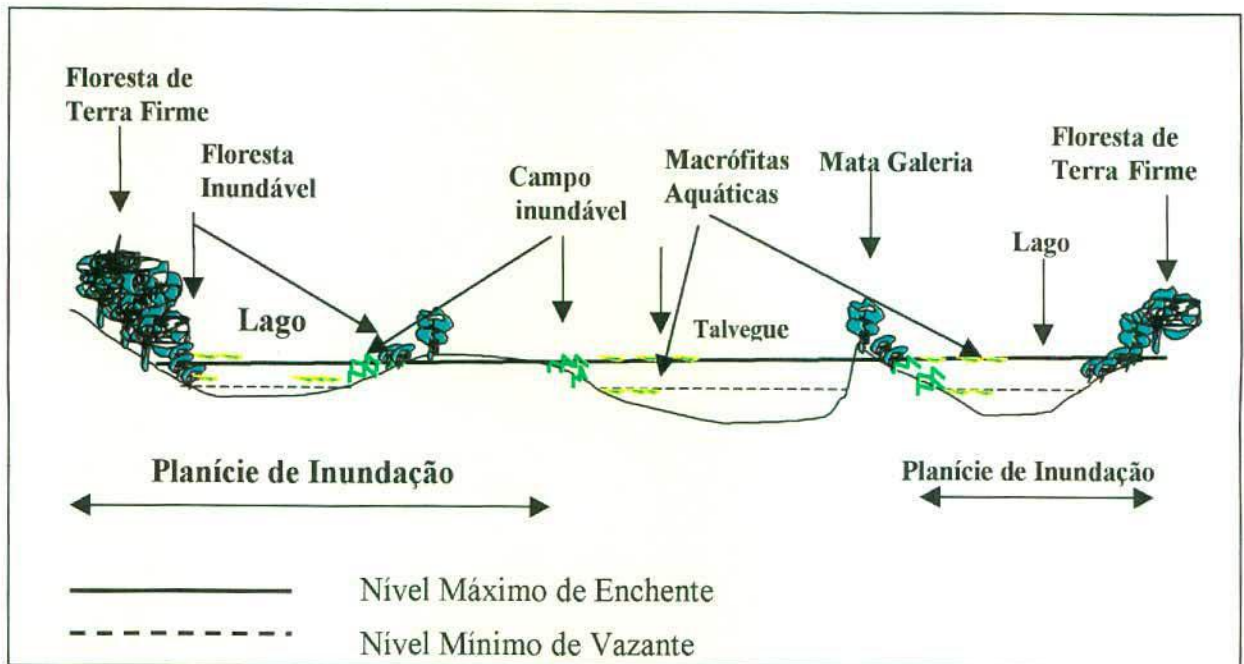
Floresta de Terra Firme

Floresta Inundável

Campo inundável

Macrófitas Aquáticas

Mata Galeria

Floresta de Terra Firme

Lago

Lago

Talvegue

Planície de Inundação

Planície de Inundação

Nível Máximo de Enchente

Nível Mínimo de Vazante